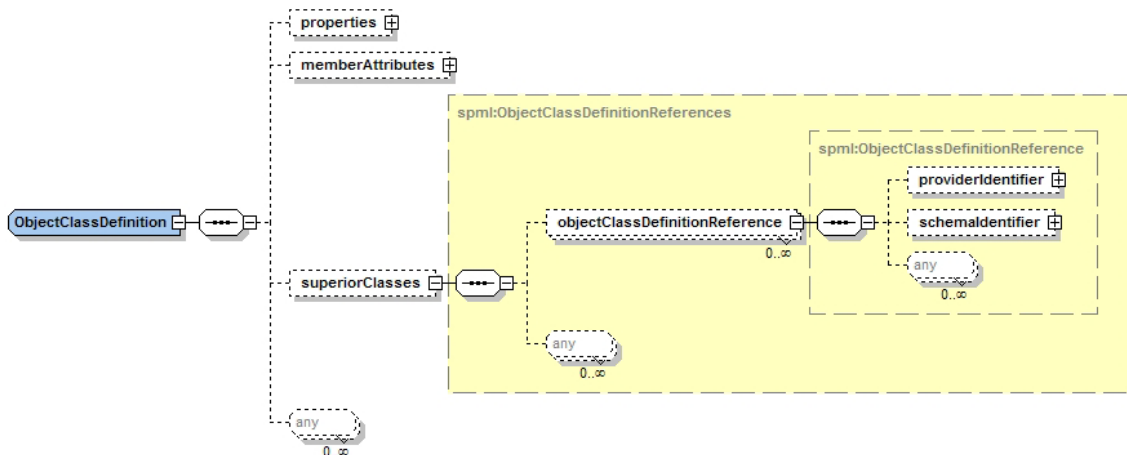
properties

memberAttributes

spml:ObjectClassDefinitionReferences

spml:ObjectClassDefinitionReference

providerIdentifier

ObjectClassDefinition

objectClassDefinitionReference

schemaIdentifier

$0..\infty$

any

$0..\infty$

superiorClasses

any

$0..\infty$

any

$0..\infty$